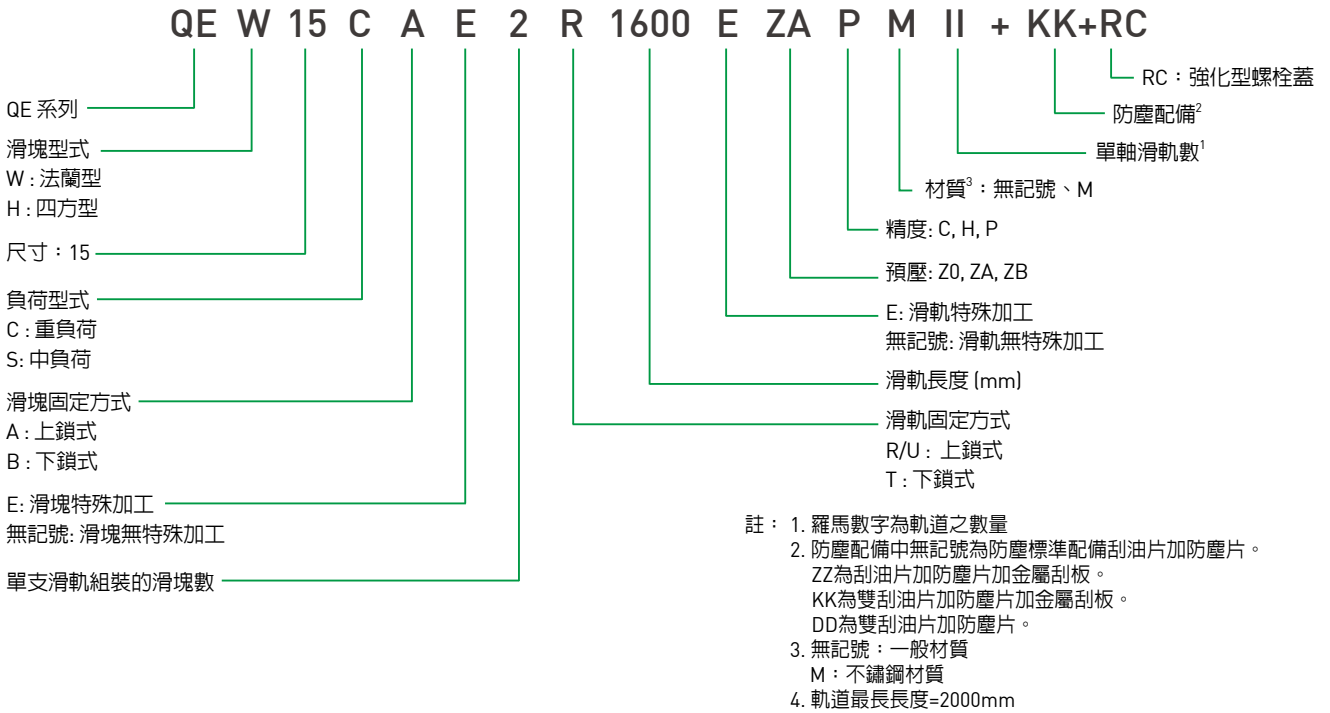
QE W 15 C A E 2 R 1600 E ZA P M II + KK+RC

QE 系列

滑塊型式
W : 法蘭型
H : 四方型

尺寸：15

負荷型式
C : 重負荷
S: 中負荷

滑塊固定方式
A : 上鎖式
B : 下鎖式

E: 滑塊特殊加工
無記號: 滑塊無特殊加工

單支滑軌組裝的滑塊數

RC：強化型螺栓蓋

防塵配備$^2$

單軸滑軌數$^1$

材質$^3$：無記號、M

精度: C, H, P

預壓: Z0, ZA, ZB

E: 滑軌特殊加工
無記號: 滑軌無特殊加工

滑軌長度 (mm)

滑軌固定方式
R/U : 上鎖式
T : 下鎖式

註： 1. 羅馬數字為軌道之數量
2. 防塵配備中無記號為防塵標準配備刮油片加防塵片。
ZZ為刮油片加防塵片加金屬刮板。
KK為雙刮油片加防塵片加金屬刮板。
DD為雙刮油片加防塵片。
3. 無記號：一般材質
M：不鏽鋼材質
4. 軌道最長長度=2000mm